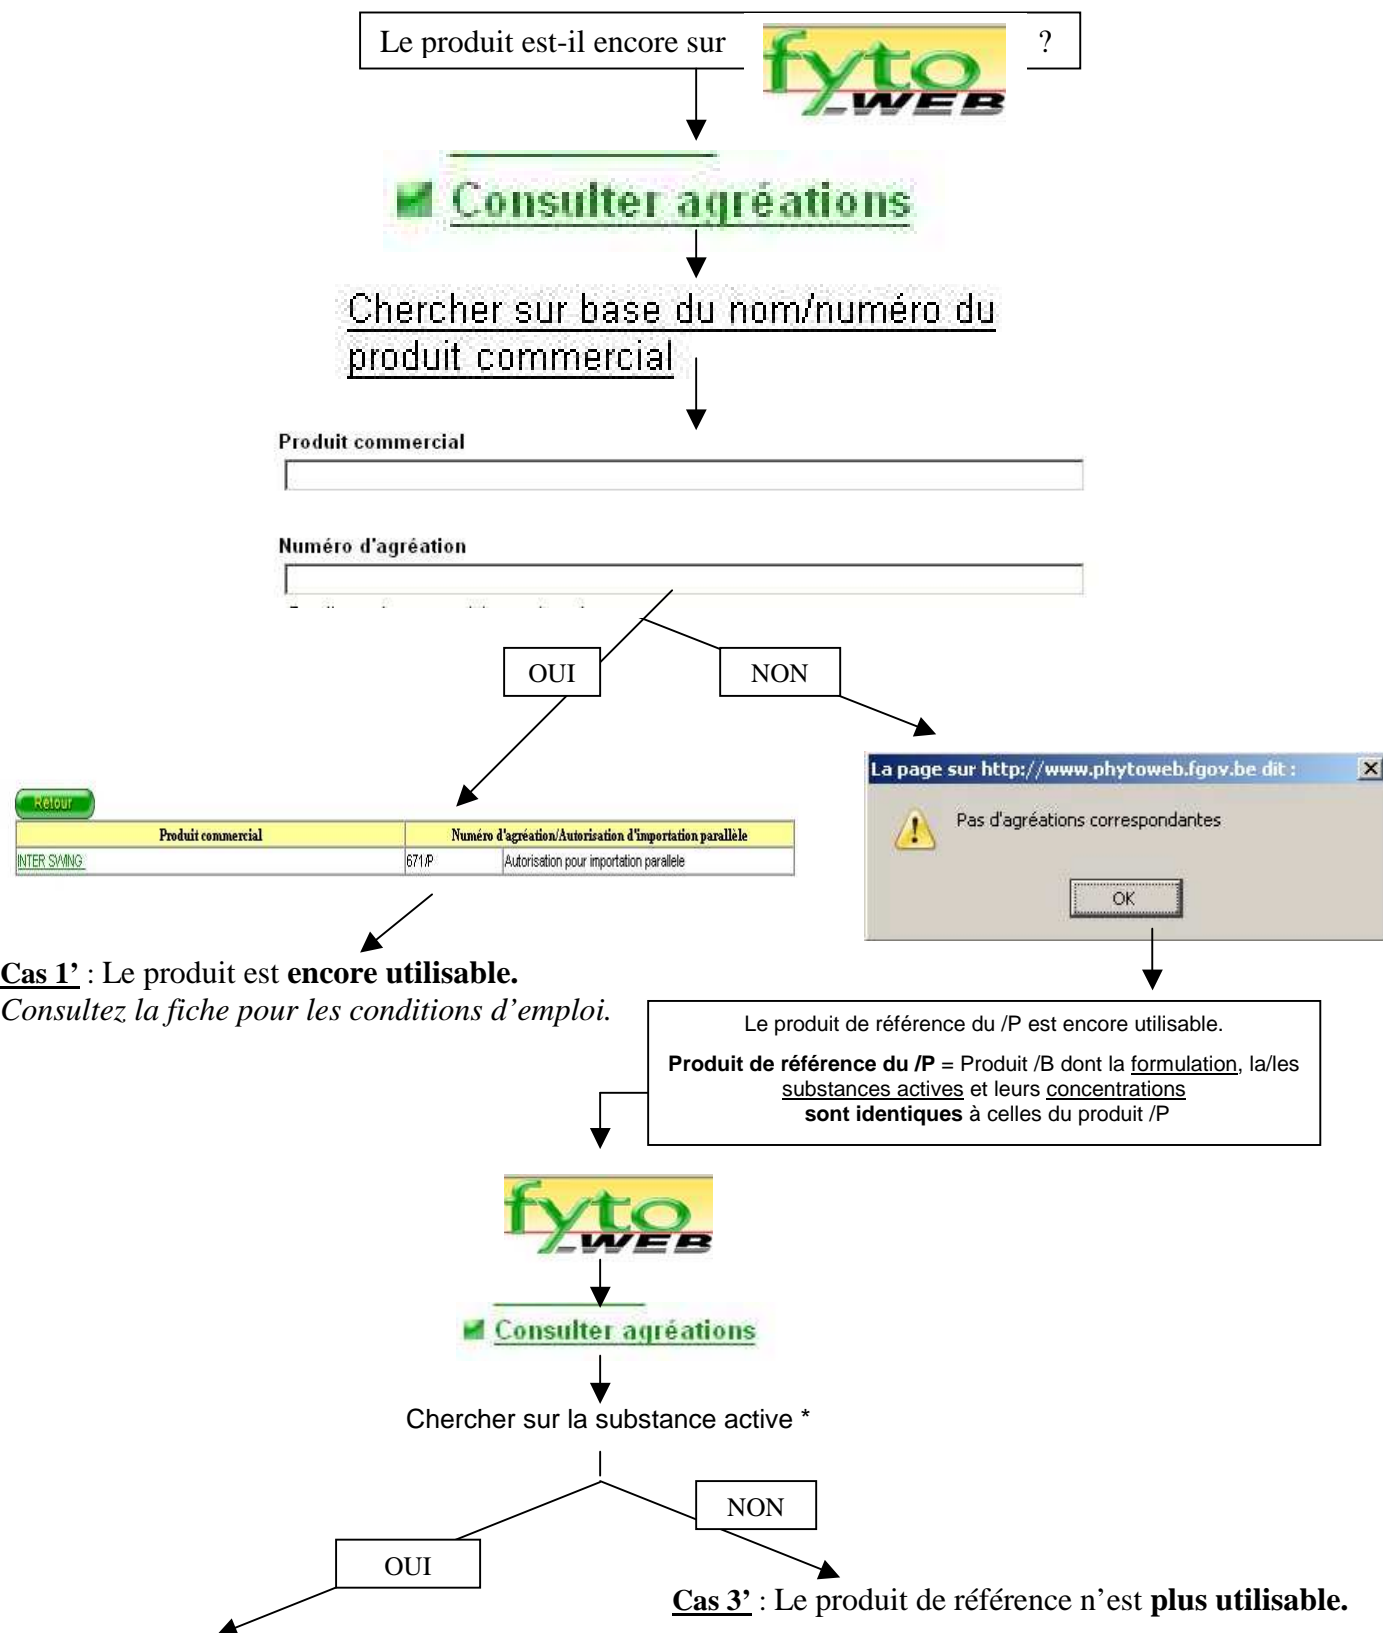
Le produit est-il encore sur fyto WEB ?

Consulter agréations

Chercher sur base du nom/numéro du produit commercial

Produit commercial

Numéro d'agréation

OUI

NON

Retour

| Produit commercial | Numéro d'agréation/Autorisation d'importation parallèle | |
|---|---|---|
| INTER SWING | 671/P | Autorisation pour importation parallèle |

La page sur http://www.phytoweb.fgov.be dit :

Pas d'agréations correspondantes

OK

**Cas 1'** : Le produit est **encore utilisable.**
*Consultez la fiche pour les conditions d'emploi.*

Le produit de référence du /P est encore utilisable.

**Produit de référence du /P** = Produit /B dont la formulation, la/les substances actives et leurs concentrations **sont identiques** à celles du produit /P

fyto WEB

Consulter agréations

Chercher sur la substance active *

NON

OUI

**Cas 3'** : Le produit de référence n'est **plus utilisable.**